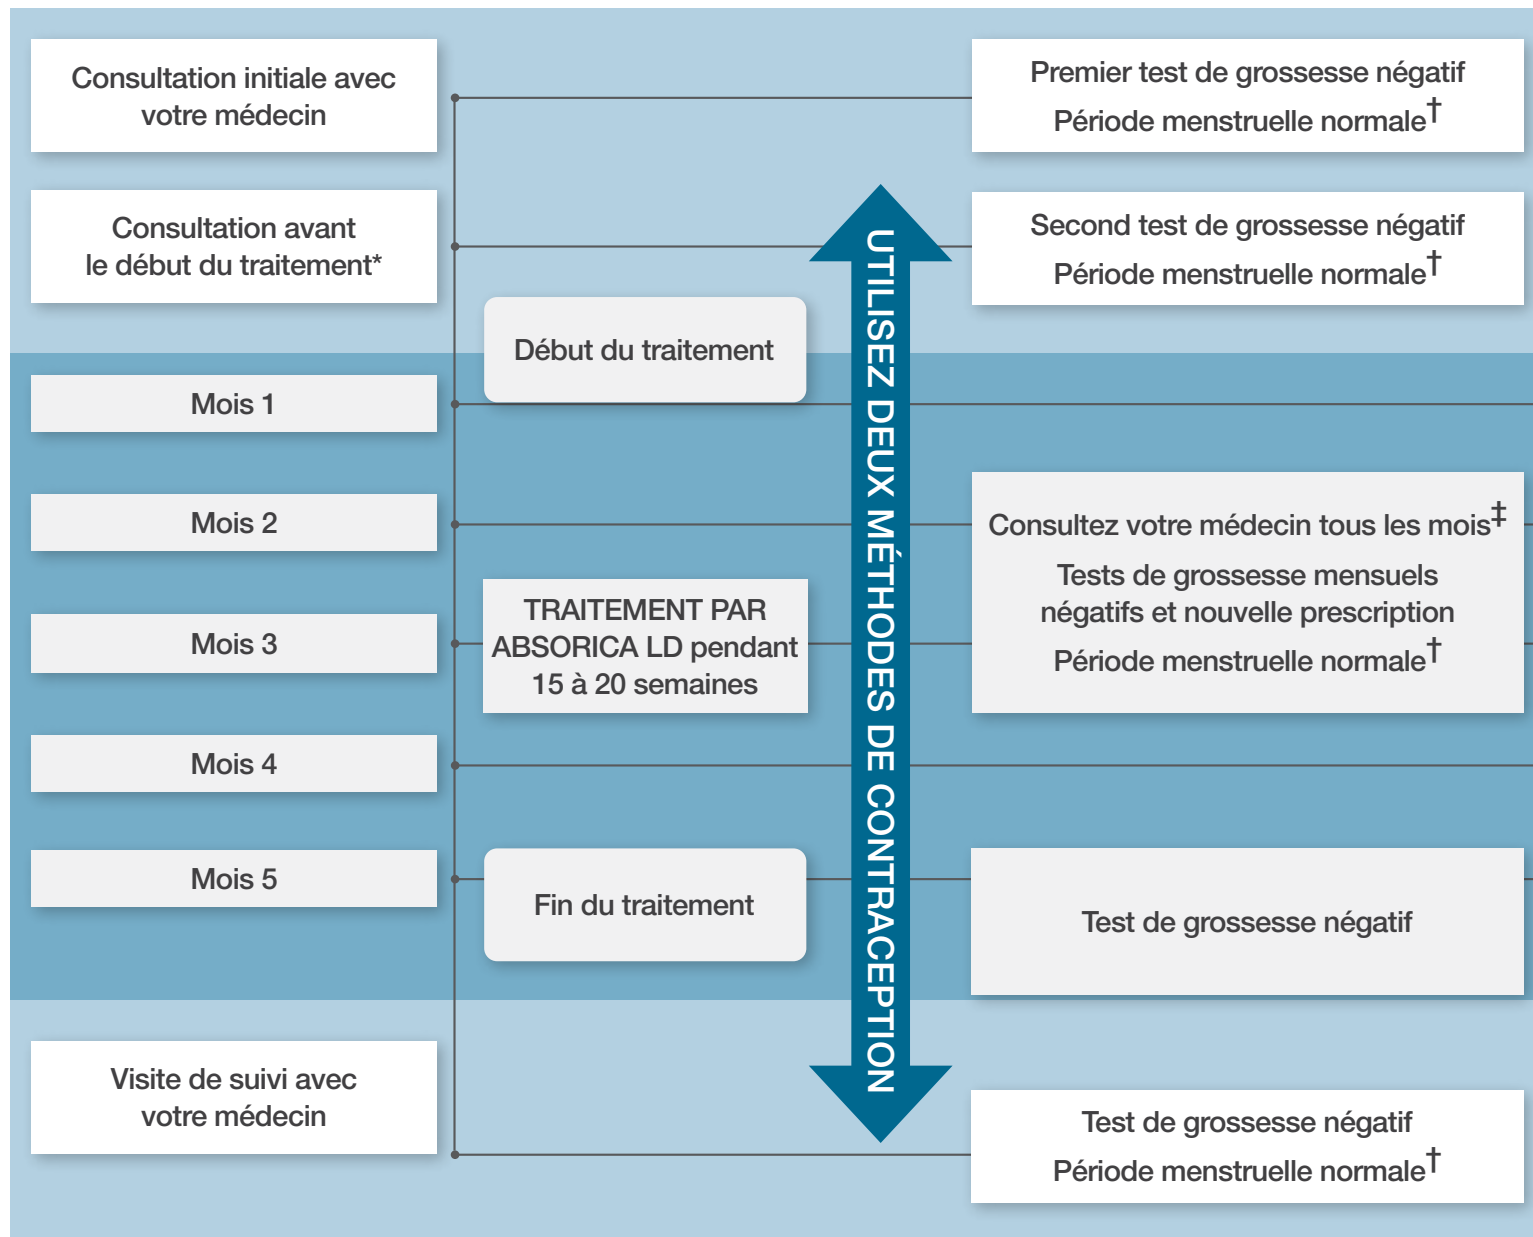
Consultation initiale avec votre médecin

Premier test de grossesse négatif

Période menstruelle normale$^{\dagger}$

Consultation avant le début du traitement*

Second test de grossesse négatif

Période menstruelle normale$^{\dagger}$

Début du traitement

UTILISEZ DEUX MÉTHODES DE CONTRACEPTION

Mois 1

Mois 2

Consultez votre médecin tous les mois$^{\ddagger}$

Tests de grossesse mensuels négatifs et nouvelle prescription

Période menstruelle normale$^{\dagger}$

Mois 3

TRAITEMENT PAR ABSORICA LD pendant 15 à 20 semaines

Mois 4

Mois 5

Fin du traitement

Test de grossesse négatif

Visite de suivi avec votre médecin

Test de grossesse négatif

Période menstruelle normale$^{\dagger}$